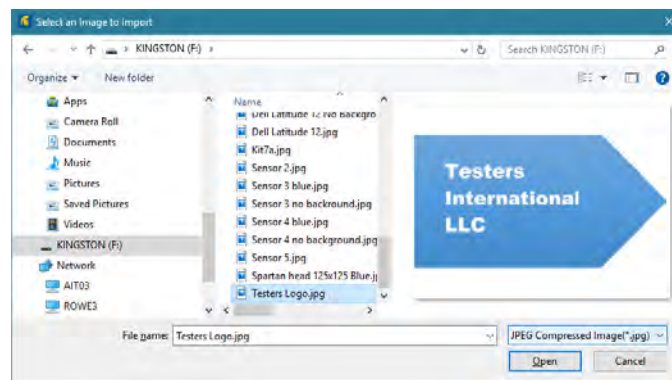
Select an Image to import

KINGSTON (F:)

Search KINGSTON (F:)

Organize ▾ New folder

Apps
Camera Roll
Documents
Music
Pictures
Saved Pictures
Videos
KINGSTON (F:)
Network
AIT03
ROWE3

Name
Dell Latitude 12 No Backgro
Dell Latitude 12.jpg
Kit7a.jpg
Sensor 2.jpg
Sensor 3 blue.jpg
Sensor 3 no backround.jpg
Sensor 4 blue.jpg
Sensor 4 no background.jpg
Sensor 5.jpg
Spartan head 125x125 Blue.j
Testers Logo.jpg

Testers International LLC

File name: Testers Logo.jpg

JPEG Compressed Image(*.jpg)

Open Cancel